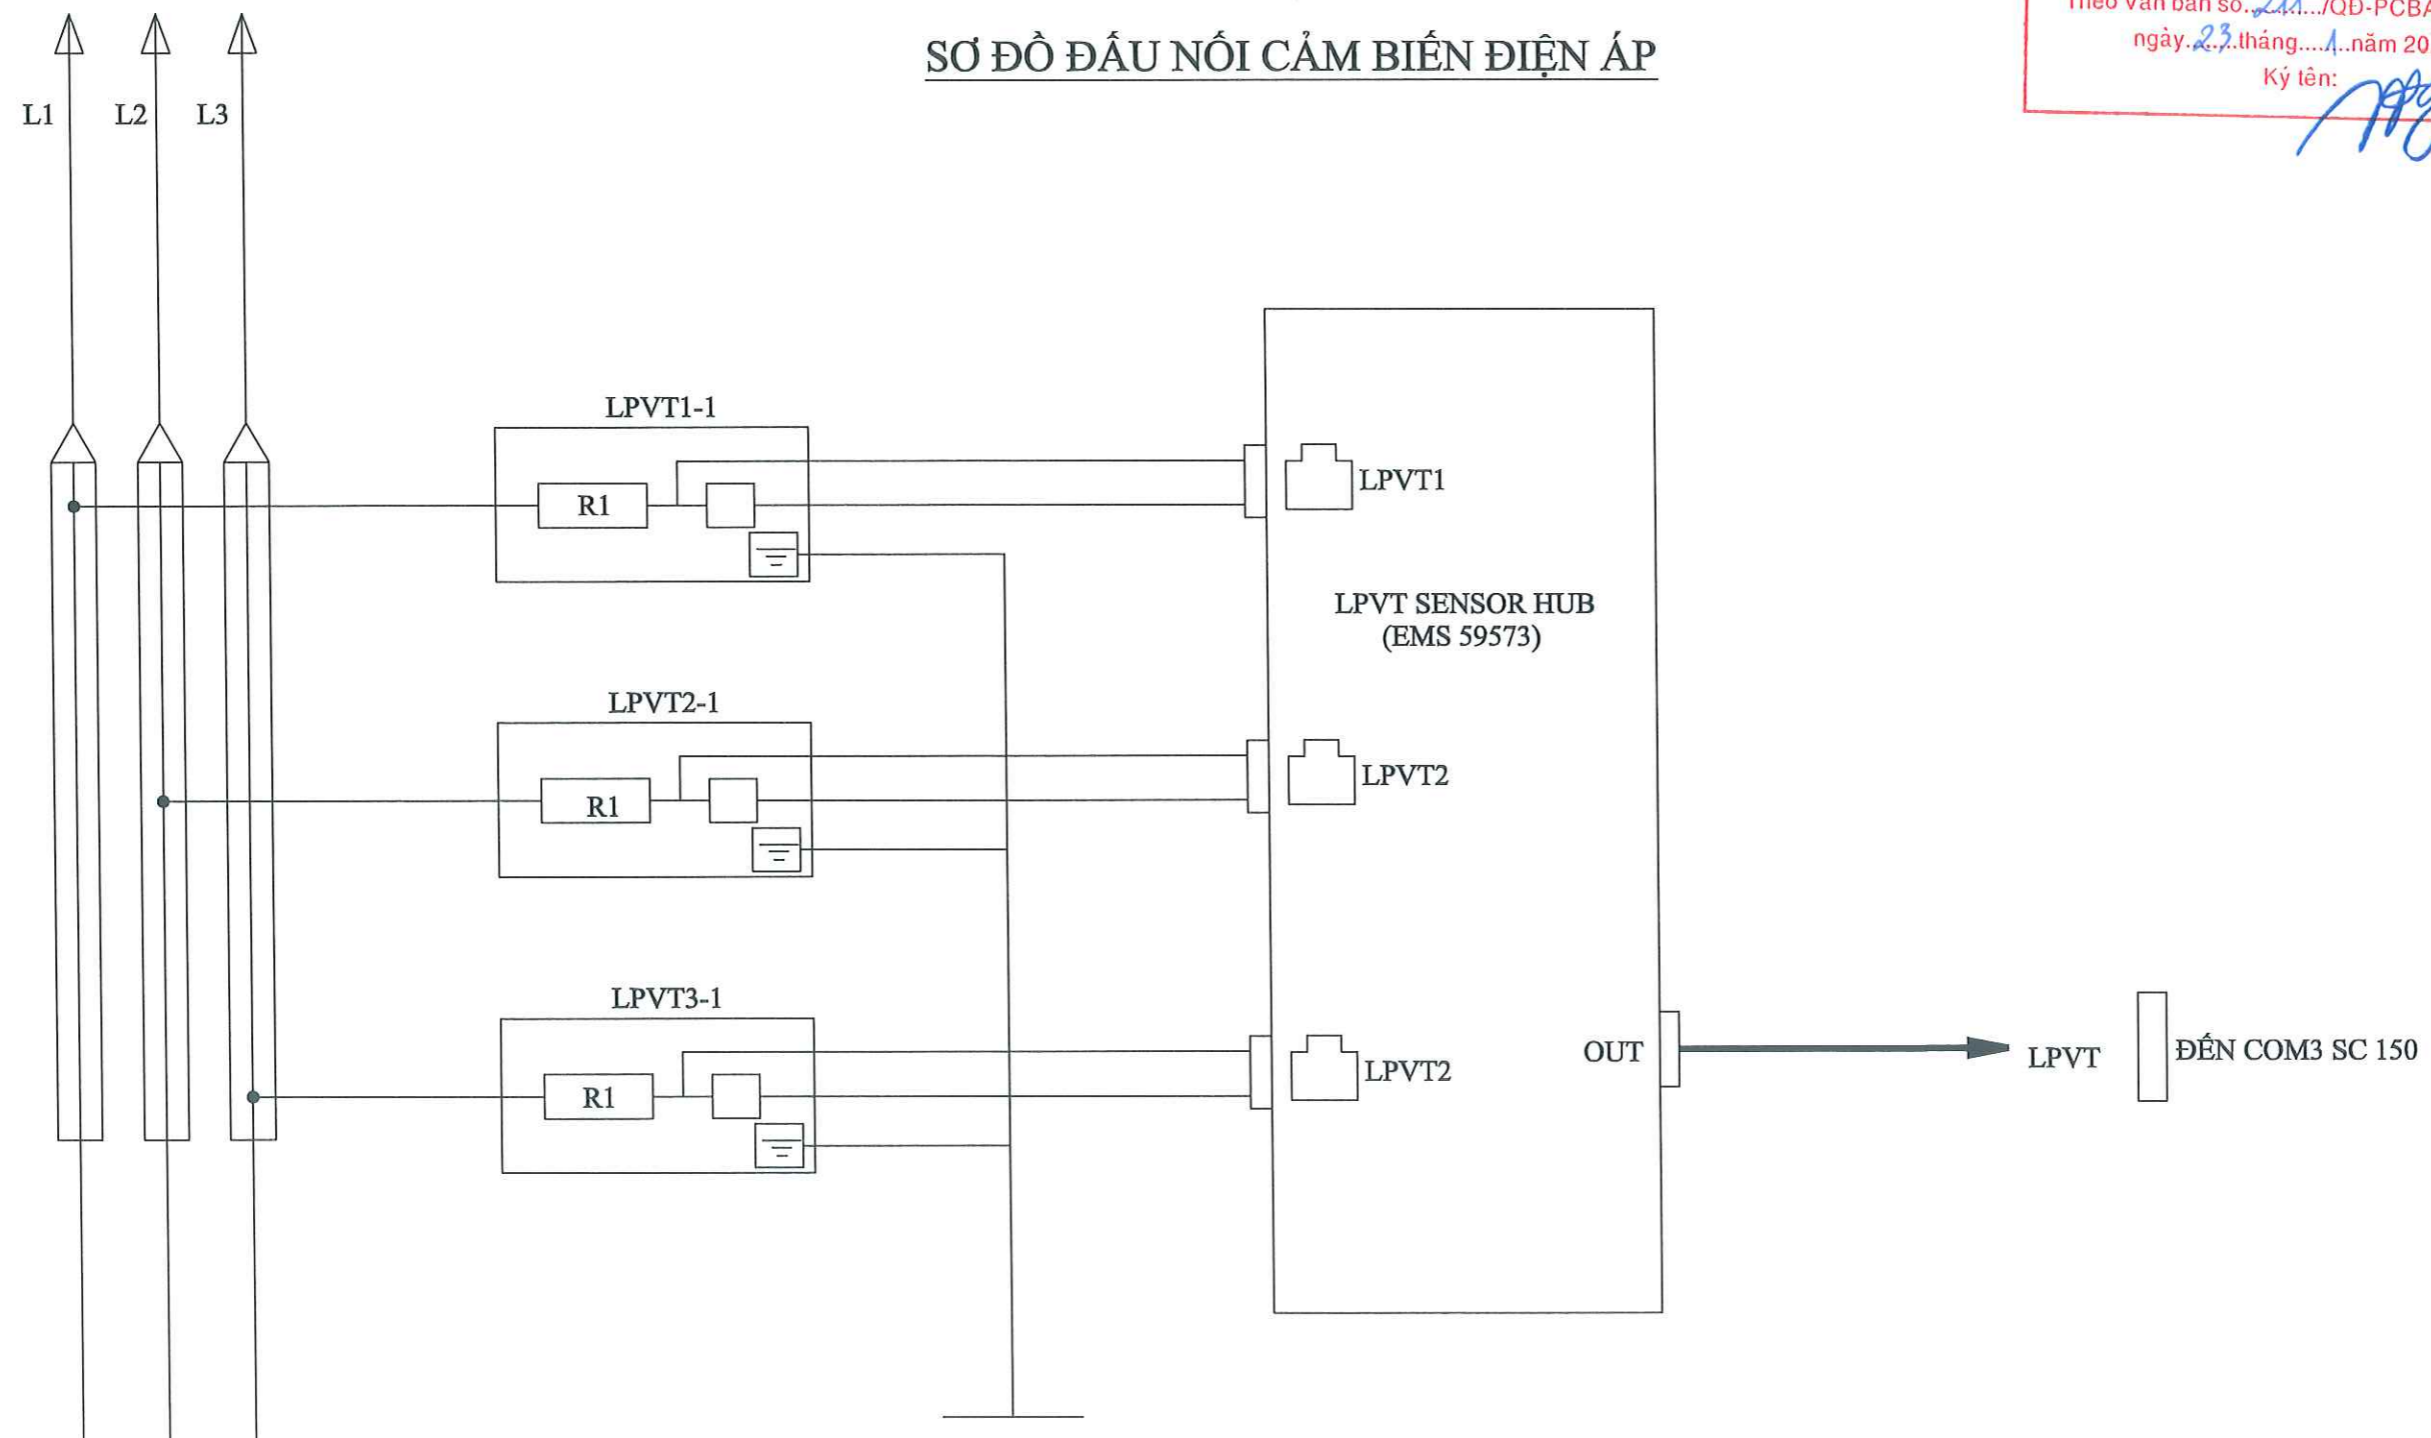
Theo văn bản số...211.../QĐ-PCBA
ngày..23..tháng....1..năm 20
Ký tên:

SƠ ĐỒ ĐẤU NỐI CẢM BIẾN ĐIỆN ÁP

L1 L2 L3

LPVT1-1
R1

LPVT2-1
R1

LPVT3-1
R1

LPVT1

LPVT SENSOR HUB
(EMS 59573)

LPVT2

LPVT2

OUT

LPVT

ĐẾN COM3 SC 150